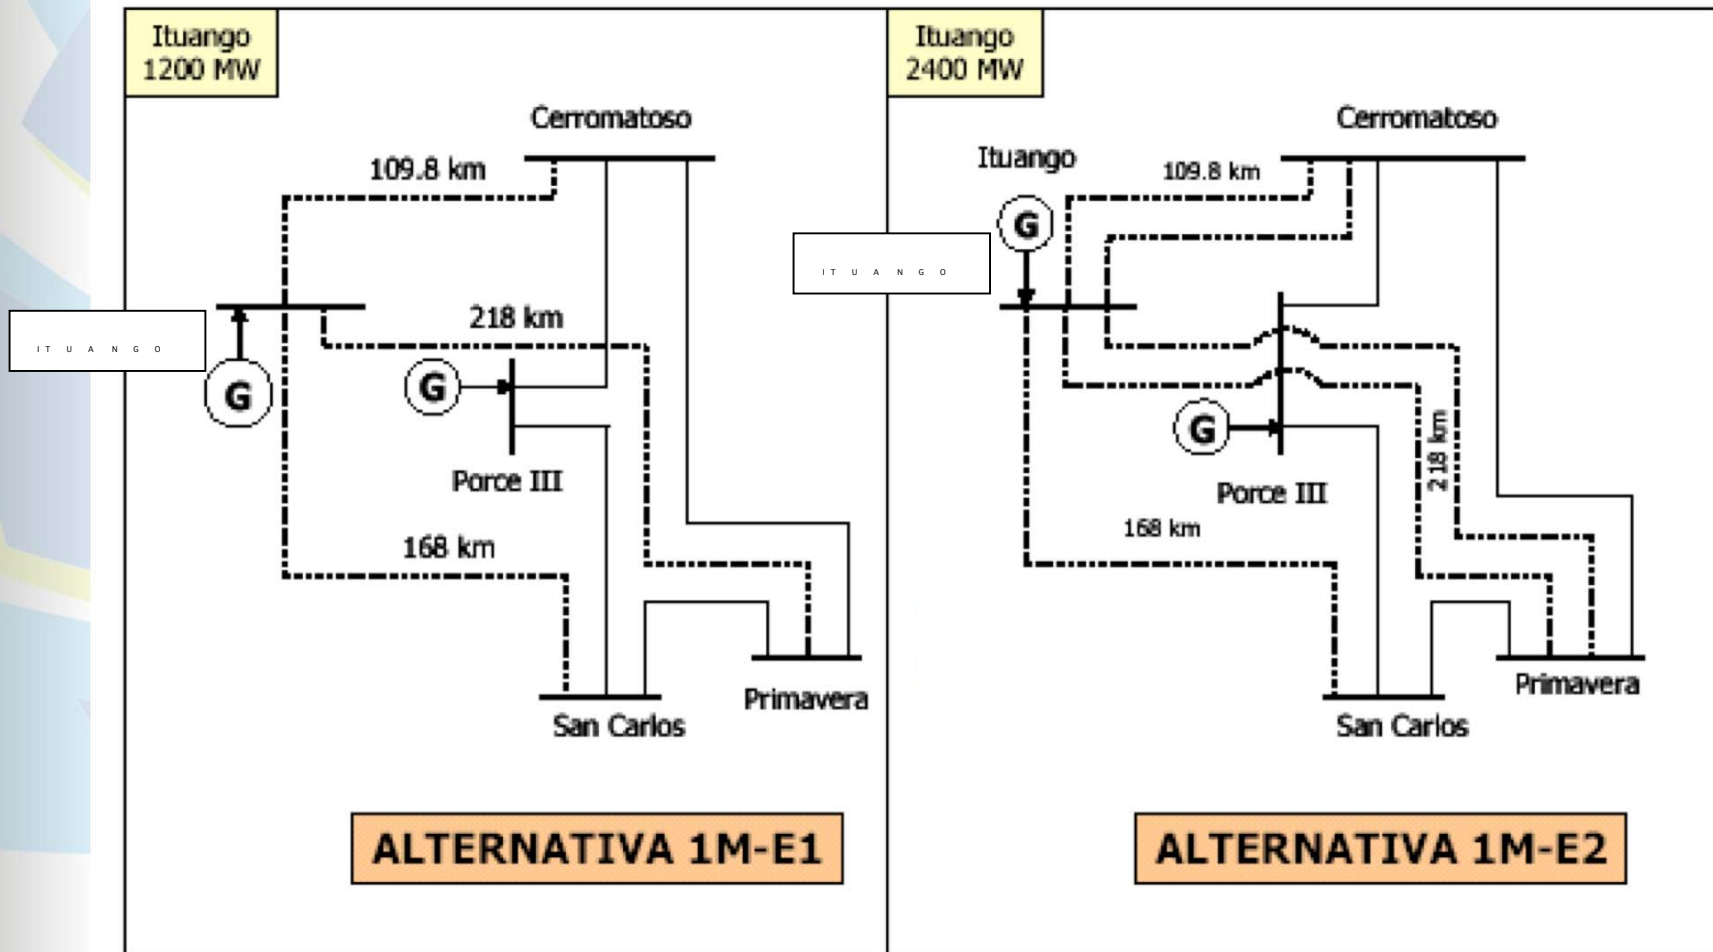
Ituango
1200 MW

Cerromatoso

109.8 km

ITUANGO

218 km

G

G

Porce III

168 km

San Carlos

Primavera

ALTERNATIVA 1M-E1

Ituango
2400 MW

Cerromatoso

Ituango

109.8 km

G

ITUANGO

G

Porce III

218 km

168 km

San Carlos

Primavera

ALTERNATIVA 1M-E2